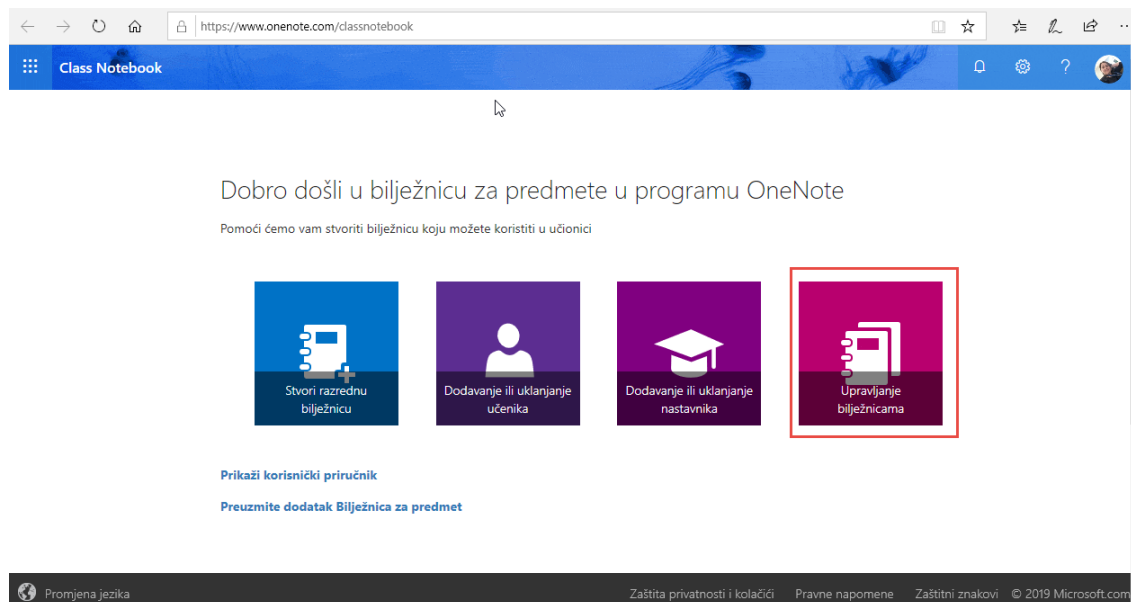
https://www.onenote.com/classnotebook

Class Notebook

Dobro došli u bilježnicu za predmete u programu OneNote

Pomoći ćemo vam stvoriti bilježnicu koju možete koristiti u učionici

Stvori razrednu bilježnicu

Dodavanje ili uklanjanje učenika

Dodavanje ili uklanjanje nastavnika

Upravljanje bilježnicama

Prikaži korisnički priručnik

Preuzmite dodatak Bilježnica za predmet

Promjena jezika

Zaštita privatnosti i kolačići Pravne napomene Zaštitni znakovi © 2019 Microsoft.com